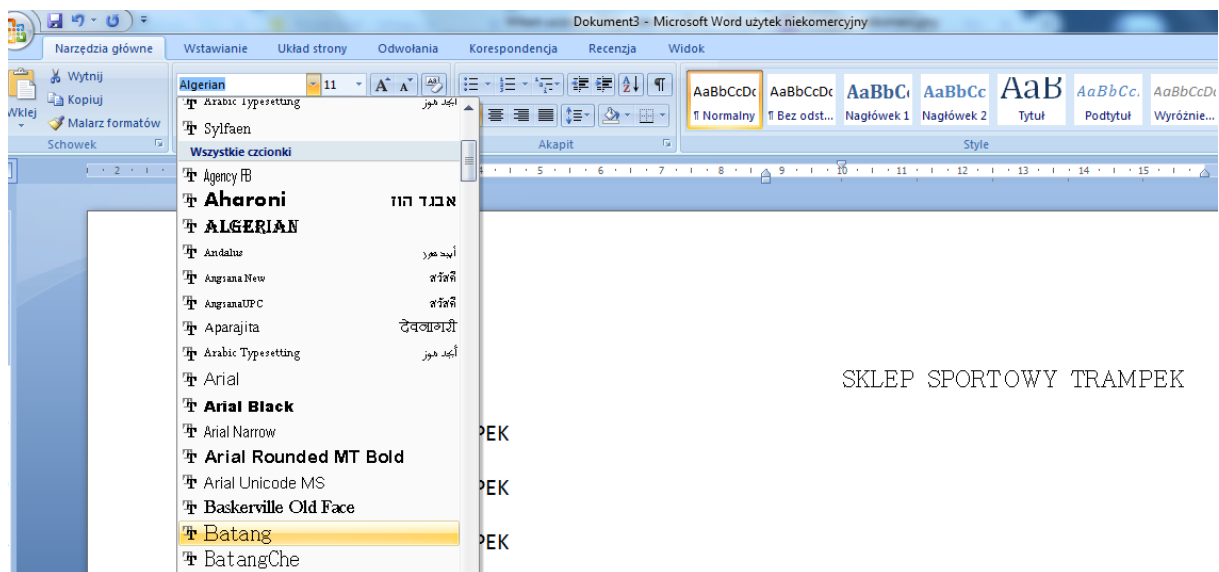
Dokument3 - Microsoft Word użytek niekomercyjny

Narzędzia główne | Wstawianie | Układ strony | Odwołania | Korespondencja | Recenzja | Widok

Wklej
Wytnij
Kopiuj
Malarz formatów
Schowek

Algerian
11

Akapit

AaBbCcDc ¶ Normalny
AaBbCcDc ¶ Bez odst...
AaBbC Nagłówek 1
AaBbCc Nagłówek 2
AaB Tytuł
AaBbCc. Podtytuł
AaBbCcDc Wyróżnie...
Style

Arabic Typesetting أبجد هوز
Sylfaen
Wszystkie czcionki
Agency FB
Aharoni אבגד הוז
ALGERIAN
Andalus أبجد هوز
Angsana New สวัสดี
AngsanaUPC สวัสดี
Aparajita देवनागरी
Arabic Typesetting أبجد هوز
Arial
Arial Black
Arial Narrow
Arial Rounded MT Bold
Arial Unicode MS
Baskerville Old Face
Batang
BatangChe

· 2 · · · 5 · · · 6 · · · 7 · · · 8 · · · 9 · · · 10 · · · 11 · · · 12 · · · 13 · · · 14 · · · 15 ·

SKLEP SPORTOWY TRAMPEK

PEK

PEK

PEK